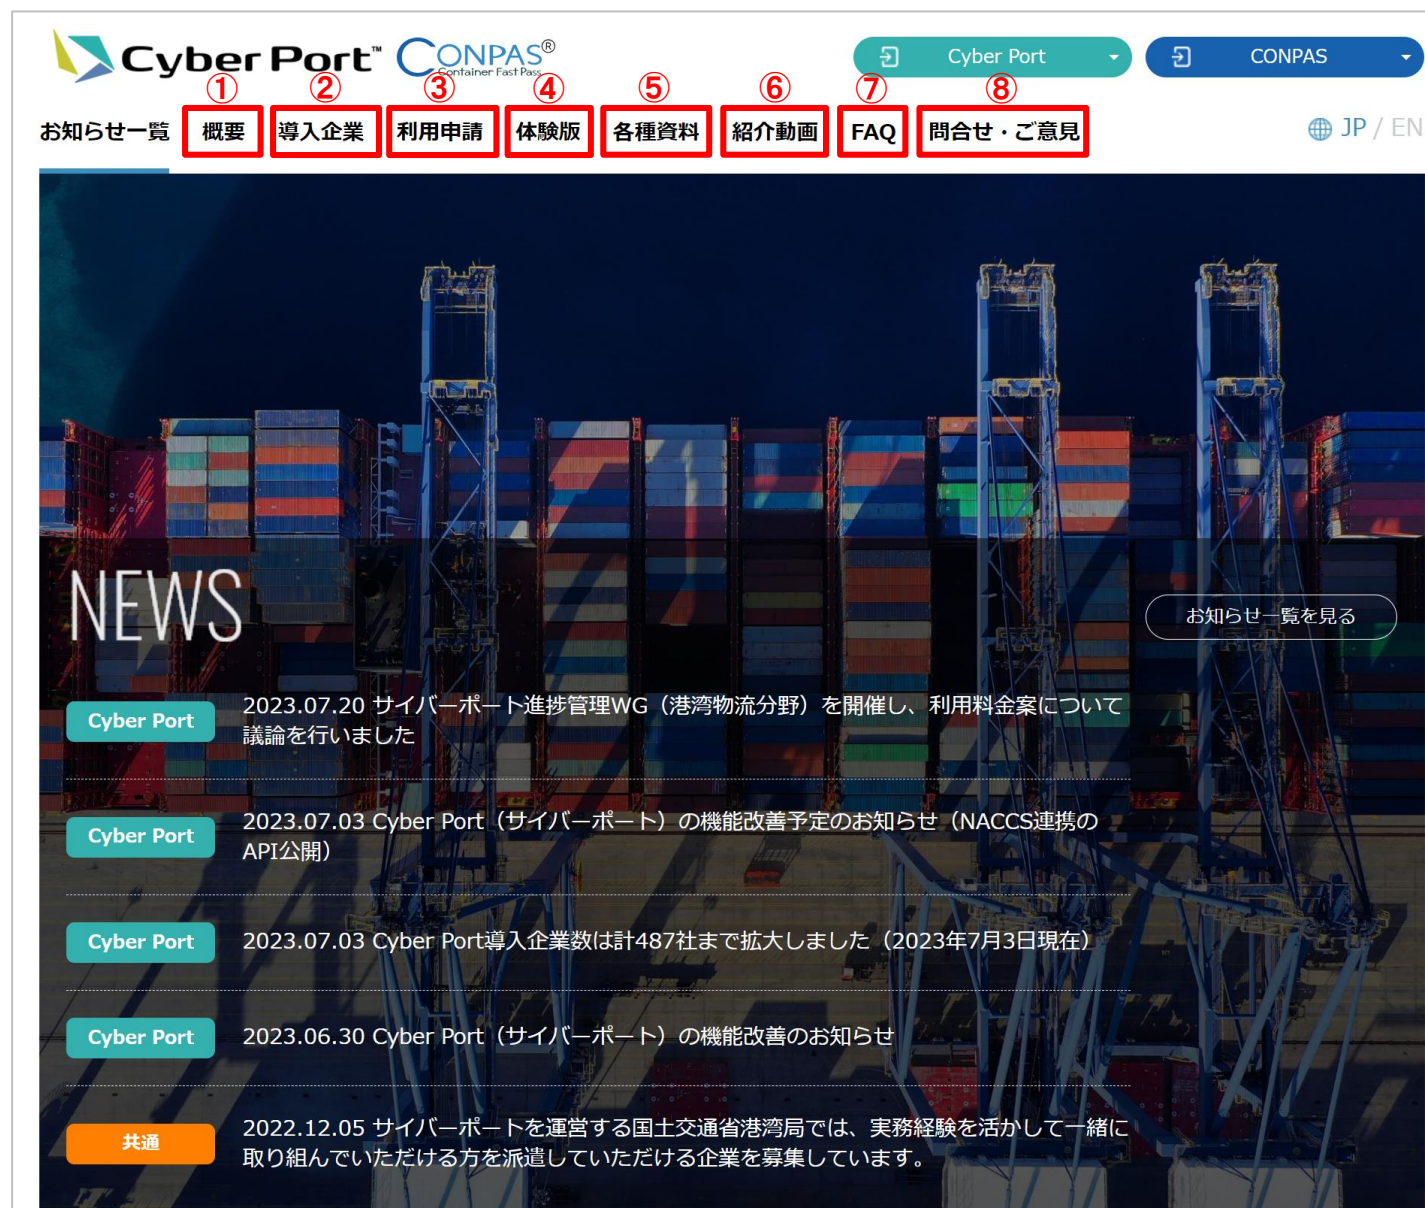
Cyber Port™ CONPAS® Container Fast Pass

Cyber Port

CONPAS

①
②
③
④
⑤
⑥
⑦
⑧

お知らせ一覧 概要 導入企業 利用申請 体験版 各種資料 紹介動画 FAQ 問合せ・ご意見

JP / EN

NEWS

お知らせ一覧を見る

Cyber Port 2023.07.20 サイバーポート進捗管理WG（港湾物流分野）を開催し、利用料金案について議論を行いました

Cyber Port 2023.07.03 Cyber Port（サイバーポート）の機能改善予定のお知らせ（NACCS連携のAPI公開）

Cyber Port 2023.07.03 Cyber Port導入企業数は計487社まで拡大しました（2023年7月3日現在）

Cyber Port 2023.06.30 Cyber Port（サイバーポート）の機能改善のお知らせ

共通 2022.12.05 サイバーポートを運営する国土交通省港湾局では、実務経験を活かして一緒に取り組んでいただける方を派遣していただける企業を募集しています。